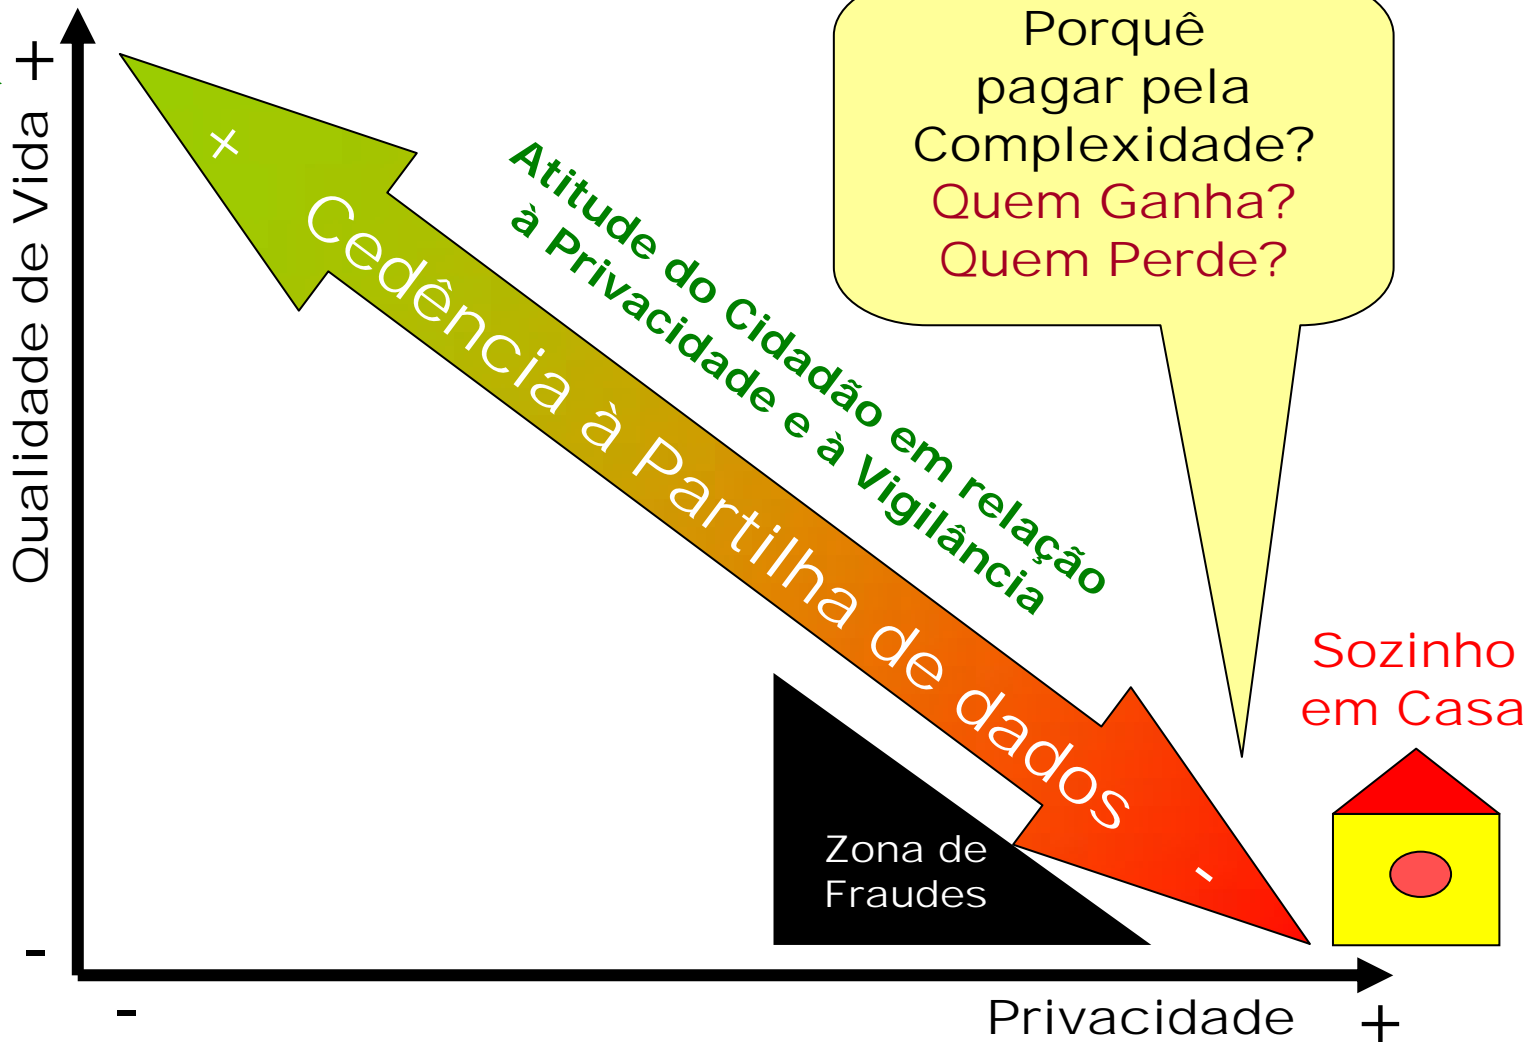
Porquê pagar pela Complexidade?
Quem Ganha?
Quem Perde?

Qualidade de Vida
+
-

+
Cedência à Partilha de dados
-

Atitude do Cidadão em relação à Privacidade e à Vigilância

Zona de Fraudes

Sozinho em Casa

-
Privacidade
+